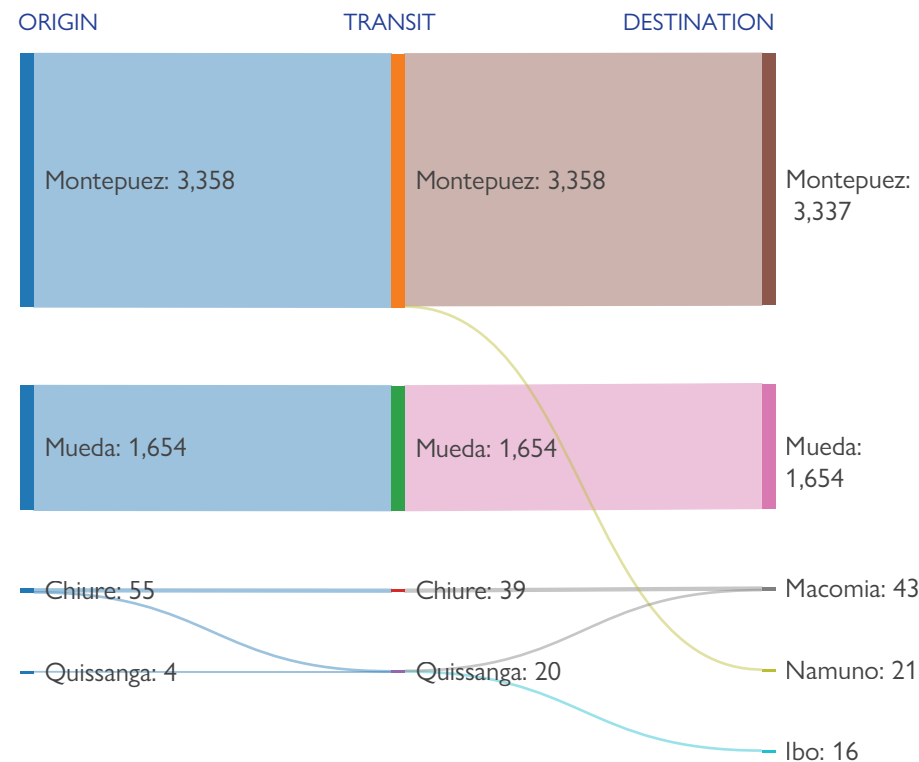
ORIGIN

TRANSIT

DESTINATION

Montepuez: 3,358

Montepuez: 3,358

Montepuez: 3,337

Mueda: 1,654

Mueda: 1,654

Mueda: 1,654

Chiure: 55

Chiure: 39

Macomia: 43

Quissanga: 4

Quissanga: 20

Namuno: 21

Ibo: 16